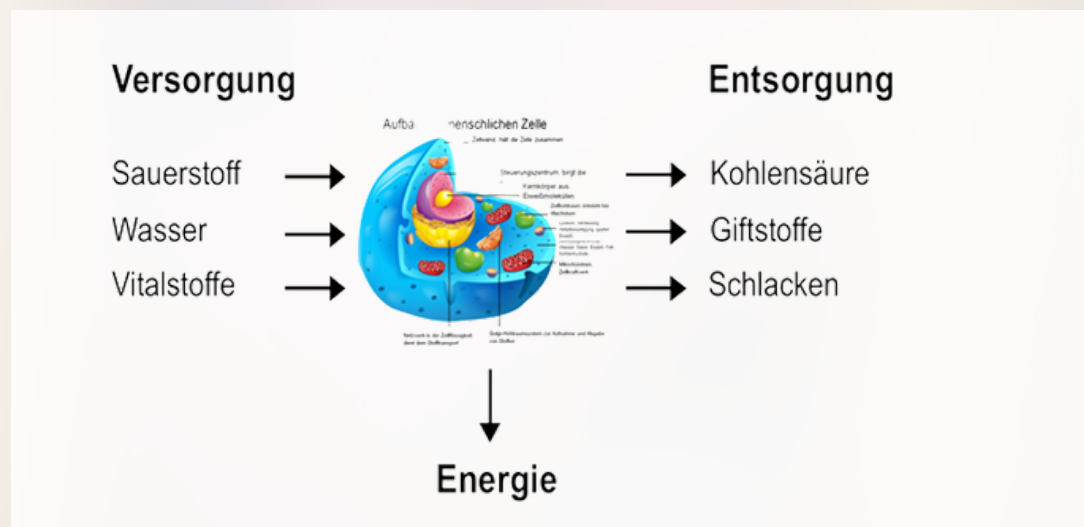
Versorgung

Entsorgung

Aufba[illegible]nenschlichen Zelle

Zellwand: hält die Zelle zusammen

Steuerungszentrum: birgt die

Kernkörper aus Eiweißmolekülen

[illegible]

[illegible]

Mitochondrien

Netzwerk in der Zellflüssigkeit dient dem Stofftransport

Golgi-Apparat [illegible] zur Aufnahme und Abgabe von Stoffen

Sauerstoff

Wasser

Vitalstoffe

Kohlensäure

Giftstoffe

Schlacken

Energie